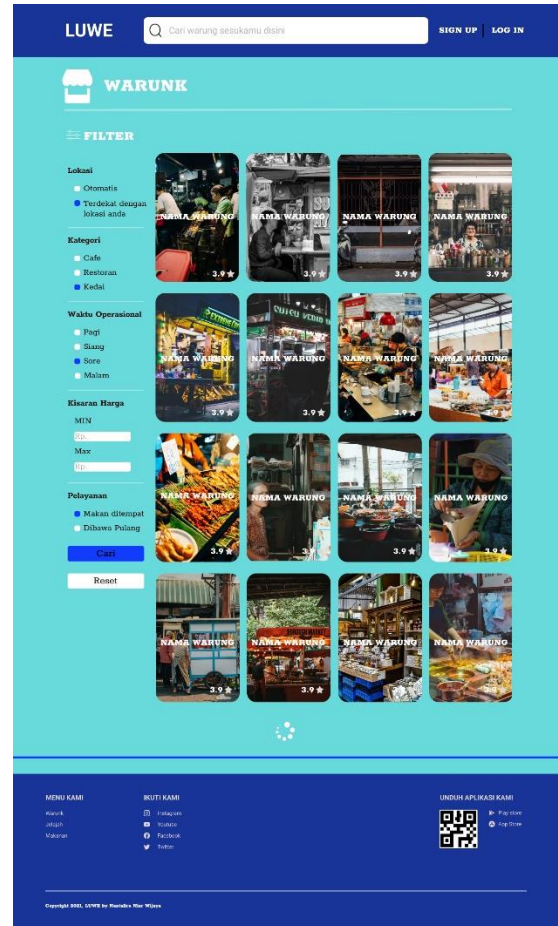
LUWE

Cari warung sesukamu disini

SIGN UP | LOG IN

WARUNK

FILTER

Lokasi
Otomatis
Terdekat dengan lokasi anda

Kategori
Cafe
Restoran
Kedai

Waktu Operasional
Pagi
Siang
Sore
Malam

Kisaran Harga
MIN
Rp.
Max
Rp.

Pelayanan
Makan ditempat
Dibawa Pulang

Cari

Reset

NAMA WARUNG 3.9 ★
NAMA WARUNG 3.9 ★
NAMA WARUNG 3.9 ★
NAMA WARUNG 3.9 ★
NAMA WARUNG 3.9 ★
NAMA WARUNG 3.9 ★
NAMA WARUNG 3.9 ★
NAMA WARUNG 3.9 ★
NAMA WARUNG 3.9 ★
NAMA WARUNG 3.9 ★
NAMA WARUNG 3.9 ★
NAMA WARUNG 3.9 ★
NAMA WARUNG 3.9 ★
NAMA WARUNG 3.9 ★
NAMA WARUNG 3.9 ★
NAMA WARUNG 3.9 ★

MENU KAMI
Warunk
Jelajah
Makanan

IKUTI KAMI
Instagram
Youtube
Facebook
Twitter

UNDUH APLIKASI KAMI
Play store
App Store

Copyright 2021, LUWE by Nariaku Nur Wijaya